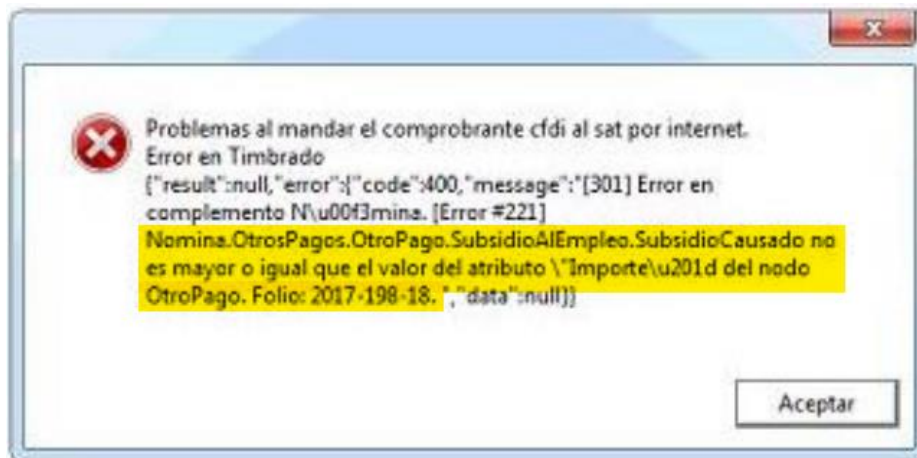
Problemas al mandar el comprobrante cfdi al sat por internet.
Error en Timbrado
{"result":null,"error":{"code":400,"message":"[301] Error en complemento N\u00f3mina. [Error #221] Nomina.OtrosPagos.OtroPago.SubsidioAlEmpleo.SubsidioCausado no es mayor o igual que el valor del atributo \"Importe\u201d del nodo OtroPago. Folio: 2017-198-18. ","data":null}}

Aceptar